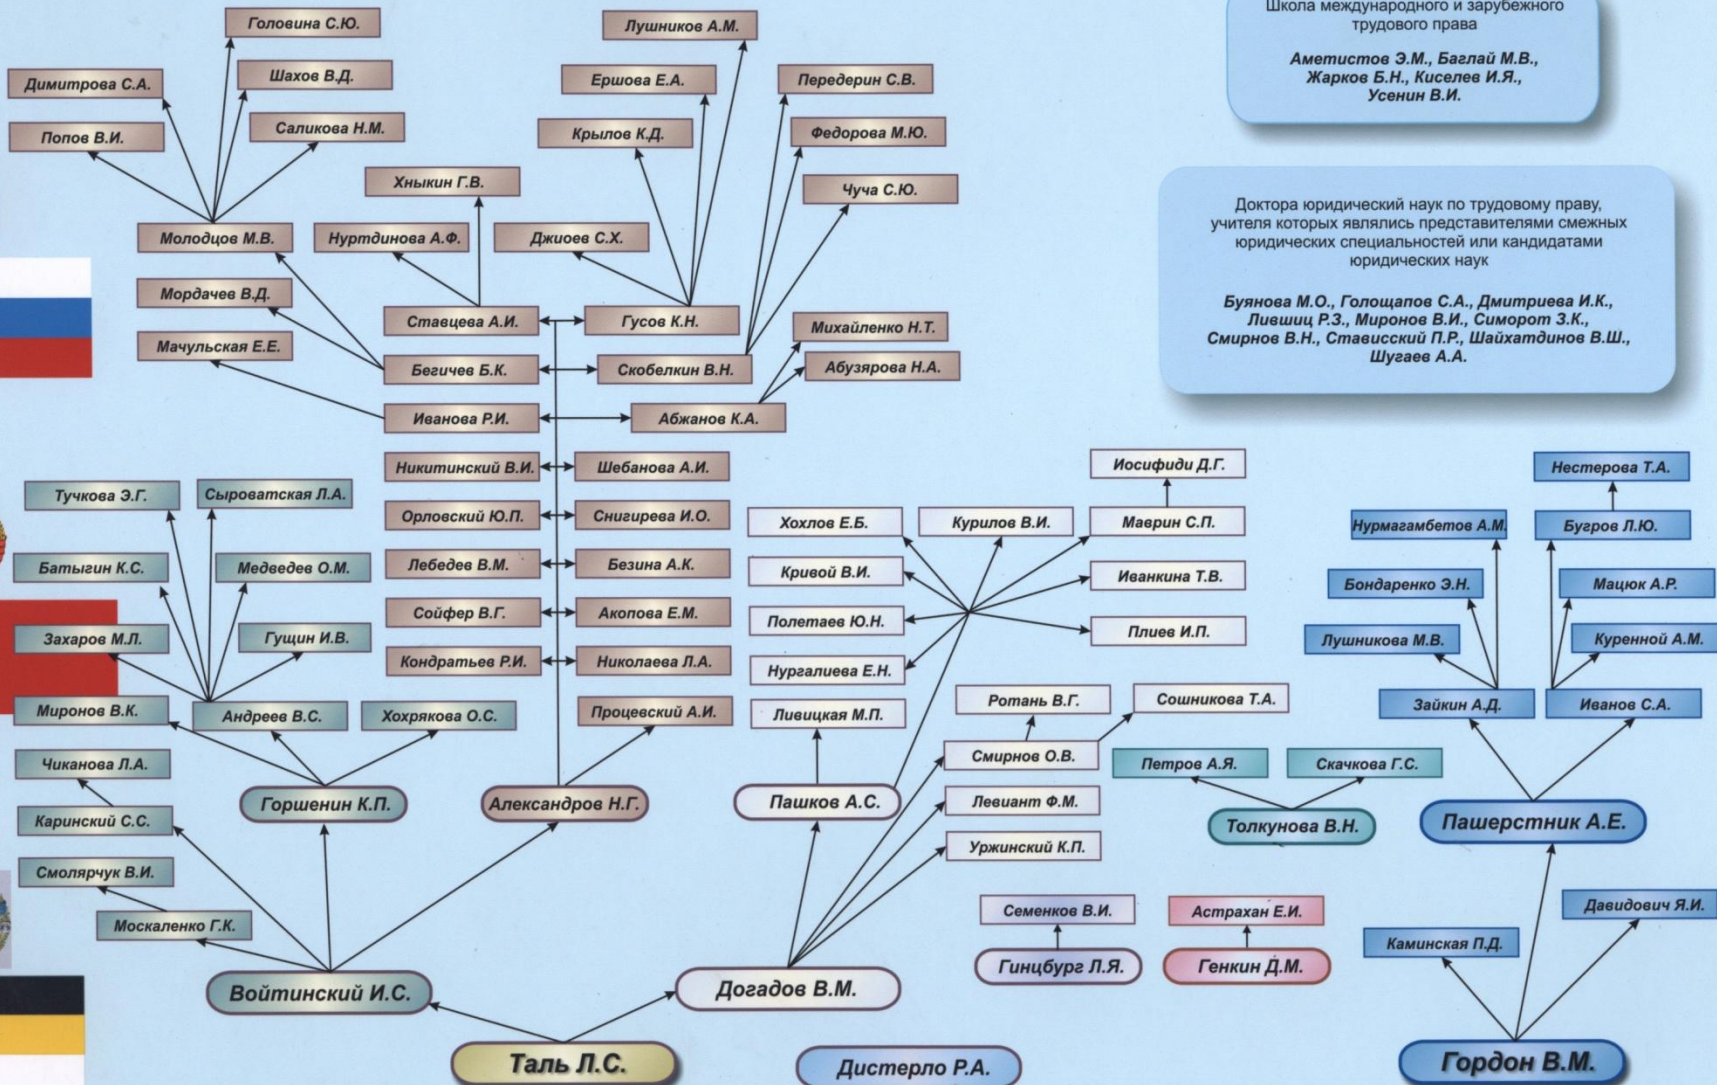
Школа международного и зарубежного трудового права

Аметистов Э.М., Баглай М.В., Жарков Б.Н., Киселев И.Я., Усенин В.И.

Доктора юридический наук по трудовому праву, учителя которых являлись представителями смежных юридических специальностей или кандидатами юридических наук

Буянова М.О., Голощапов С.А., Дмитриева И.К., Лившиц Р.З., Миронов В.И., Симорот З.К., Смирнов В.Н., Ставиисский П.Р., Шайхатдинов В.Ш., Шугаев А.А.

Головина С.Ю.
Димитрова С.А.
Шахов В.Д.
Попов В.И.
Саликова Н.М.
Лушников А.М.
Ершова Е.А.
Передерин С.В.
Крылов К.Д.
Федорова М.Ю.
Хныкин Г.В.
Чуча С.Ю.
Молодцов М.В.
Нуртдинова А.Ф.
Джиоев С.Х.
Мордачев В.Д.
Ставцева А.И.
Гусов К.Н.
Михайленко Н.Т.
Мачульская Е.Е.
Бегичев Б.К.
Скобелкин В.Н.
Абузярова Н.А.
Иванова Р.И.
Абжанов К.А.
Никитинский В.И.
Шебанова А.И.
Иосифиди Д.Г.
Нестерова Т.А.
Тучкова Э.Г.
Сыроватская Л.А.
Орловский Ю.П.
Снигирева И.О.
Хохлов Е.Б.
Курилов В.И.
Маврин С.П.
Нурмагамбетов А.М.
Бугров Л.Ю.
Батыгин К.С.
Медведев О.М.
Лебедев В.М.
Безина А.К.
Кривой В.И.
Иванкина Т.В.
Бондаренко Э.Н.
Мацюк А.Р.
Сойфер В.Г.
Акопова Е.М.
Полетаев Ю.Н.
Захаров М.Л.
Гущин И.В.
Плиев И.П.
Лушникова М.В.
Куренной А.М.
Кондратьев Р.И.
Николаева Л.А.
Нургалиева Е.Н.
Ротань В.Г.
Сошникова Т.А.
Миронов В.К.
Андреев В.С.
Хохрякова О.С.
Процевский А.И.
Ливицкая М.П.
Зайкин А.Д.
Иванов С.А.
Смирнов О.В.
Чиканова Л.А.
Петров А.Я.
Скачкова Г.С.
Горшенин К.П.
Александров Н.Г.
Пашков А.С.
Левиант Ф.М.
Каринский С.С.
Толкунова В.Н.
Пашерстник А.Е.
Уржинский К.П.
Смолярчук В.И.
Давидович Я.И.
Семенков В.И.
Астрахан Е.И.
Москаленко Г.К.
Каминская П.Д.
Гинцбург Л.Я.
Генкин Д.М.
Войтинский И.С.
Догадов В.М.
Таль Л.С.
Дистерло Р.А.
Гордон В.М.